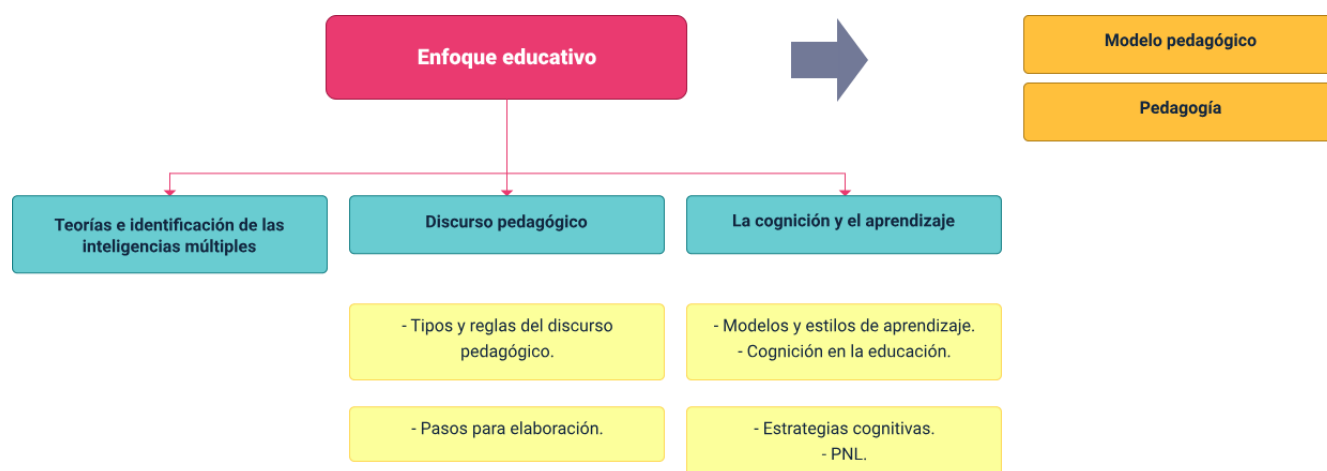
Enfoque educativo

Modelo pedagógico

Pedagogía

Teorías e identificación de las inteligencias múltiples

Discurso pedagógico

- Tipos y reglas del discurso pedagógico.

- Pasos para elaboración.

La cognición y el aprendizaje

- Modelos y estilos de aprendizaje.
- Cognición en la educación.

- Estrategias cognitivas.
- PNL.